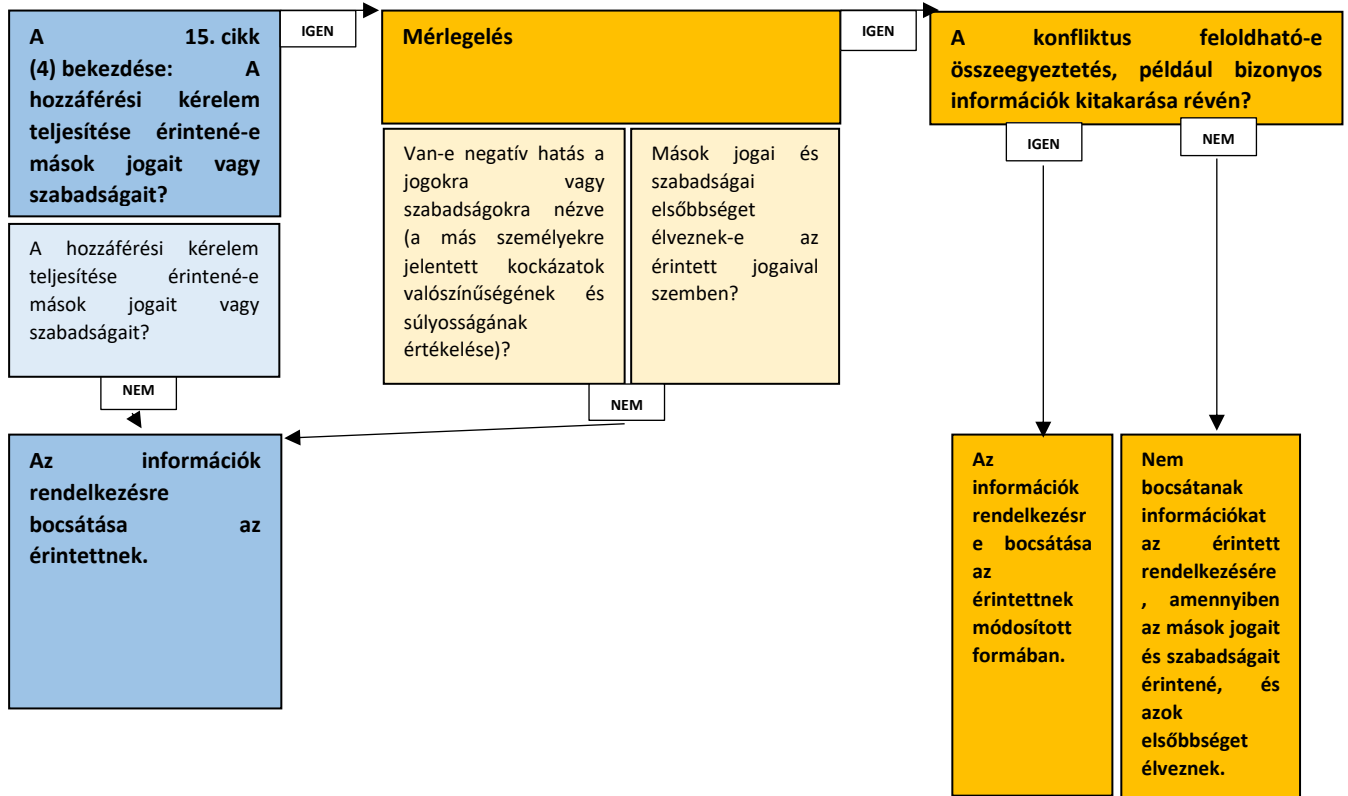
A 15. cikk (4) bekezdése: A hozzáférési kérelem teljesítése érintené-e mások jogait vagy szabadságait?

A hozzáférési kérelem teljesítése érintené-e mások jogait vagy szabadságait?

IGEN

Mérlegelés

Van-e negatív hatás a jogokra vagy szabadságokra nézve (a más személyekre jelentett kockázatok valószínűségének és súlyosságának értékelése)?

Mások jogai és szabadságai elsőbbséget élveznek-e az érintett jogaival szemben?

IGEN

A konfliktus feloldható-e összeegyeztetés, például bizonyos információk kitakarása révén?

IGEN

NEM

NEM

NEM

Az információk rendelkezésre bocsátása az érintettnek.

Az információk rendelkezésre bocsátása az érintettnek módosított formában.

Nem bocsátanak információkat az érintett rendelkezésére, amennyiben az mások jogait és szabadságait érintené, és azok elsőbbséget élveznek.